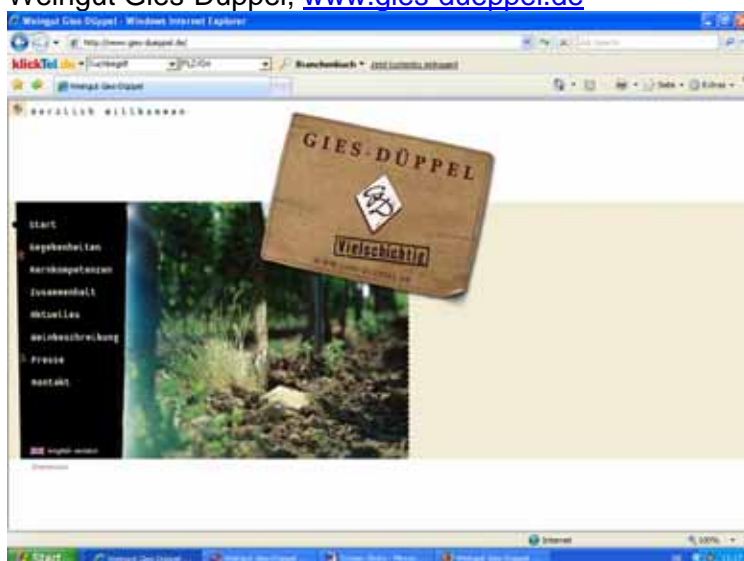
Weingut Gies-Düppel, www.gies-dueppel.de

Weingut Gies-Düppel - Windows Internet Explorer

http://www.gies-dueppel.de/

klickTel.de Suchbegriff PLZ/Ort Branchenbuch

Weingut Gies-Düppel

Seite Extras

herzlich willkommen

GIES-DÜPPEL

Vielschichtig

www.gies-dueppel.de

Start
Gegebenheiten
Kernkompetenzen
Zusammenhalt
Aktuelles
Weinbeschreibung
Presse
Kontakt

english version

Impressum

Internet

100%

Start

Weingut Gies-Düppel